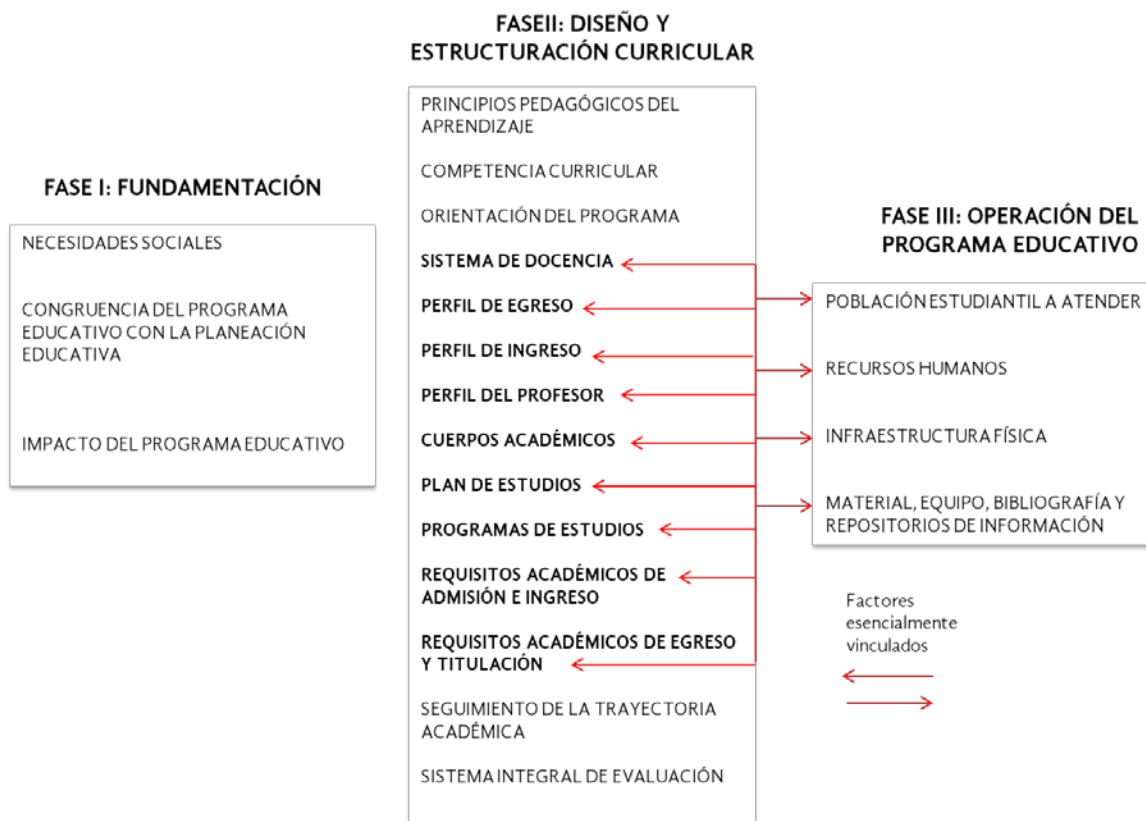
FASEII: DISEÑO Y ESTRUCTURACIÓN CURRICULAR

PRINCIPIOS PEDAGÓGICOS DEL APRENDIZAJE

COMPETENCIA CURRICULAR

ORIENTACIÓN DEL PROGRAMA

SISTEMA DE DOCENCIA

PERFIL DE EGRESO

PERFIL DE INGRESO

PERFIL DEL PROFESOR

CUERPOS ACADÉMICOS

PLAN DE ESTUDIOS

PROGRAMAS DE ESTUDIOS

REQUISITOS ACADÉMICOS DE ADMISIÓN E INGRESO

REQUISITOS ACADÉMICOS DE EGRESO Y TITULACIÓN

SEGUIMIENTO DE LA TRAYECTORIA ACADÉMICA

SISTEMA INTEGRAL DE EVALUACIÓN

FASE I: FUNDAMENTACIÓN

NECESIDADES SOCIALES

CONGRUENCIA DEL PROGRAMA EDUCATIVO CON LA PLANEACIÓN EDUCATIVA

IMPACTO DEL PROGRAMA EDUCATIVO

FASE III: OPERACIÓN DEL PROGRAMA EDUCATIVO

POBLACIÓN ESTUDIANTIL A ATENDER

RECURSOS HUMANOS

INFRAESTRUCTURA FÍSICA

MATERIAL, EQUIPO, BIBLIOGRAFÍA Y REPOSITORIOS DE INFORMACIÓN

Factores esencialmente vinculados